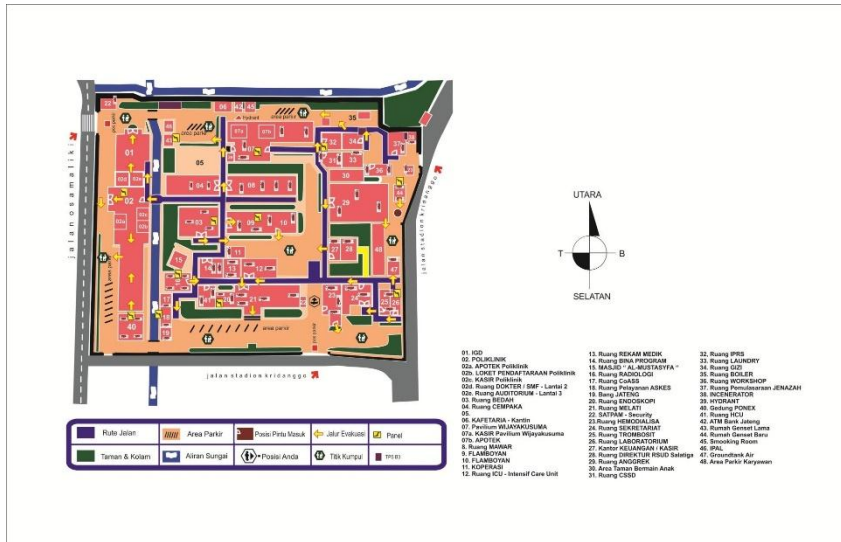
UTARA

T

B

SELATAN

jalan osamaliki

jalan kartini

jalan stadion kridanggo

area parkir

area parkir

area parkir

01
02
03
04
05
06
07
08
09
10
11
12
13
14
15
16
17
18
19
20
21
22
23
24
25
26
27
28
29
30
31
32
33
34
35
36
37
38
39
40
41
42
43
44
45
46
47
48

01. IGD
02. POLIKLINIK
02a. APOTEK Poliklinik
02b. LOKET PENDAFTARAAN Poliklinik
02c. KASIR Poliklinik
02d. Ruang DOKTER / SMF - Lantai 2
02e. Ruang AUDITORIUM - Lantai 3
03. Ruang BEDAH
04. Ruang CEMPAKA
05.
06. KAFETARIA - Kantin
07. Pavilium WIJAYAKUSUMA
07a. KASIR Pavilium Wijayakusuma
07b. APOTEK
08. Ruang MAWAR
09. FLAMBOYAN
10. FLAMBOYAN
11. KOPERASI
12. Ruang ICU - Intensif Care Unit

13. Ruang REKAM MEDIK
14. Ruang BINA PROGRAM
15. MASJID " AL-MUSTASYFA "
16. Ruang RADIOLOGI
17. Ruang CoASS
18. Ruang Pelayanan ASKES
19. Bang JATENG
20. Ruang ENDOSKOPI
21. Ruang MELATI
22. SATPAM - Security
23. Ruang HEMODIALISA
24. Ruang SEKRETARIAT
25. Ruang TROMBOSIT
26. Ruang LABORATORIUM
27. Kantor KEUANGAN - KASIR
28. Ruang DIREKTUR RSUD Salatiga
29. Ruang ANGGREK
30. Area Taman Bermain Anak
31. Ruang CSSD

32. Ruang IPRS
33. Ruang LAUNDRY
34. Ruang GIZI
35. Ruang BOILER
36. Ruang WORKSHOP
37. Ruang Pemulasaraan JENAZAH
38. INCENERATOR
39. HYDRANT
40. Gedung PONEX
41. Ruang HCU
42. ATM Bank Jateng
43. Rumah Genset Lama
44. Rumah Genset Baru
45. Smoking Room
46. IPAL
47. Groundtank Air
48. Area Parkir Karyawan

Rute Jalan
Area Parkir
Posisi Pintu Masuk
Jalur Evakuasi
Panel
Taman & Kolam
Aliran Sungai
Posisi Anda
Titik Kumpul
TPS B3